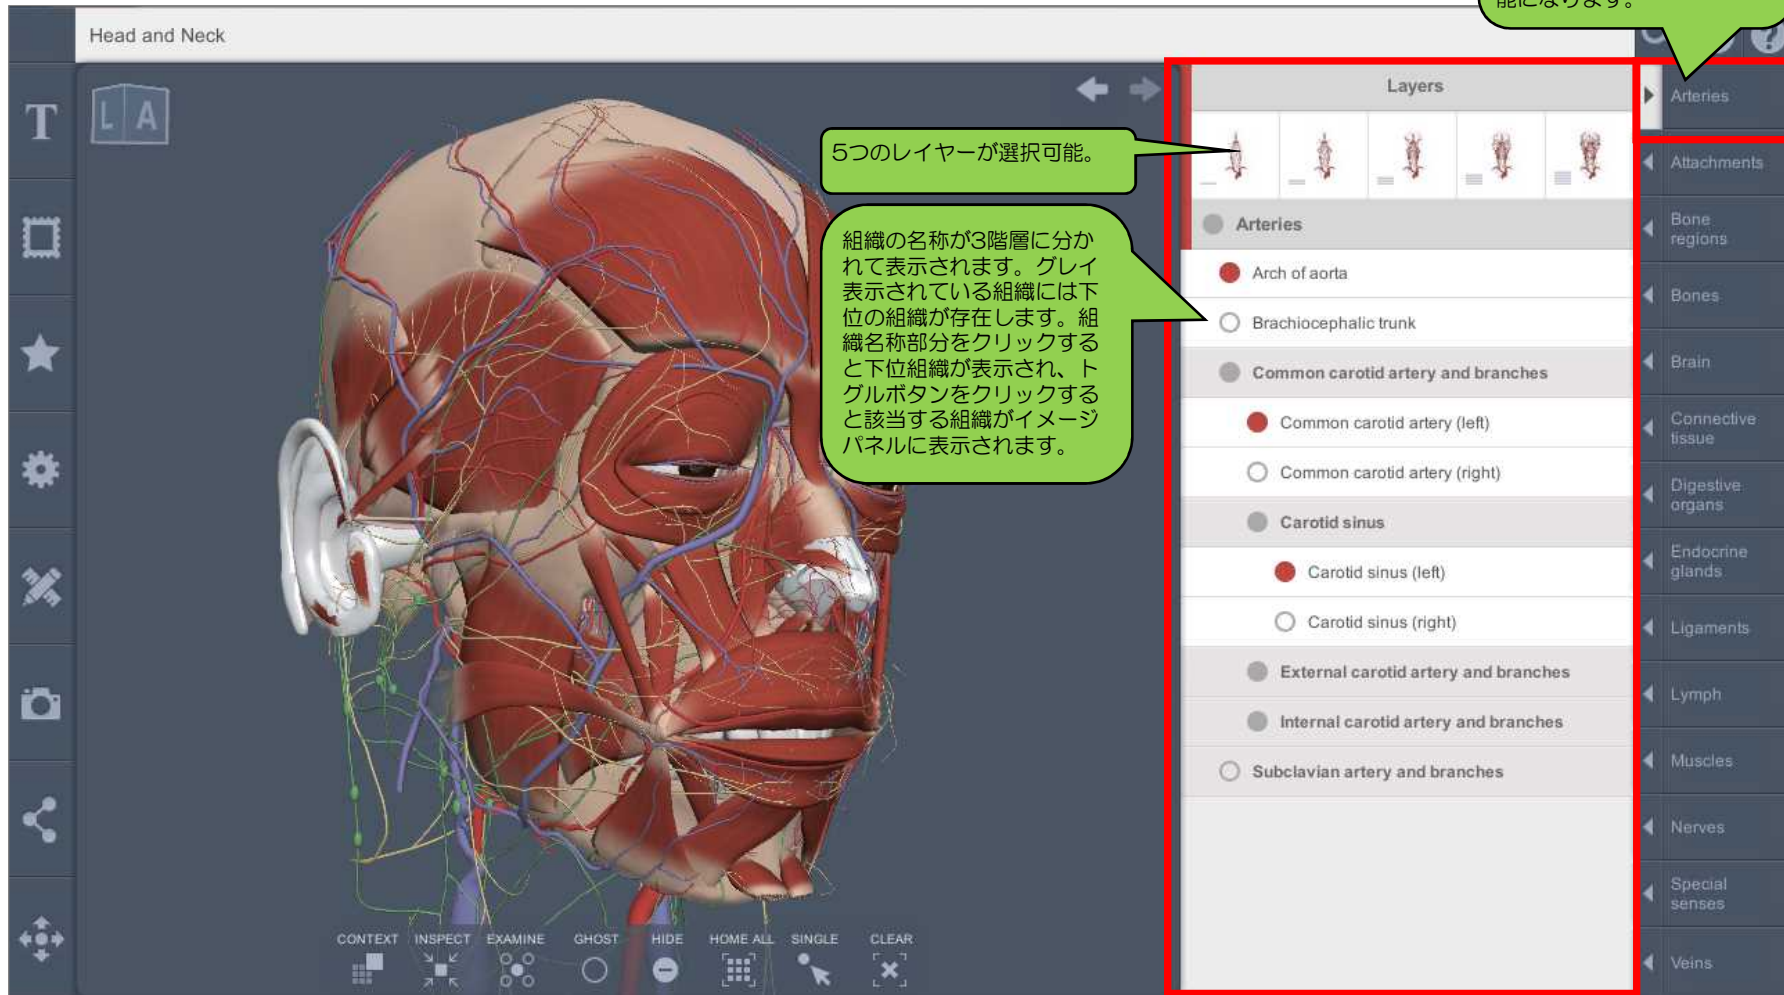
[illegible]能になります。

Head and Neck

T

L A

5つのレイヤーが選択可能。

組織の名称が3階層に分かれて表示されます。グレイ表示されている組織には下位の組織が存在します。組織名称部分をクリックすると下位組織が表示され、トグルボタンをクリックすると該当する組織がイメージパネルに表示されます。

Layers

Arteries
Arch of aorta
Brachiocephalic trunk
Common carotid artery and branches
Common carotid artery (left)
Common carotid artery (right)
Carotid sinus
Carotid sinus (left)
Carotid sinus (right)
External carotid artery and branches
Internal carotid artery and branches
Subclavian artery and branches

Arteries
Attachments
Bone regions
Bones
Brain
Connective tissue
Digestive organs
Endocrine glands
Ligaments
Lymph
Muscles
Nerves
Special senses
Veins

CONTEXT INSPECT EXAMINE GHOST HIDE HOME ALL SINGLE CLEAR